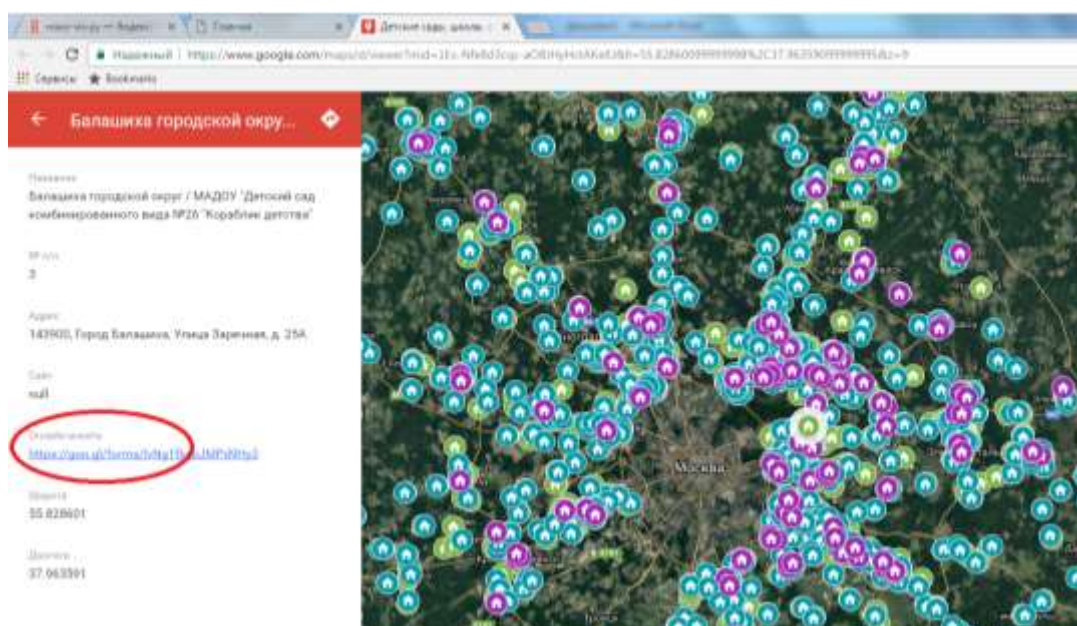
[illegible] × Главная × Детские сады, школы × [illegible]

C Надежный | https://www.google.com/maps/d/viewer?mid=1Ec-Nfe8d3cqz-aO8tHyHolAKetU&ll=55.82860000000000%2C37.9635000000000&z=9

Сервисы ★ Bookmarks

← Балашиха городской окру...

Название
Балашиха городской округ / МАДОУ "Детский сад комбинированного вида №26 "Кораблик детства"

№ п/п
3

Адрес
143900, Город Балашиха, Улица Заречная, д. 25А

Сайт
null

Опубликовать
https://goo.gl/forms/IvNg11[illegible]JMPdNHy3

Широта
55.828601

Долгота
37.963591

Москва